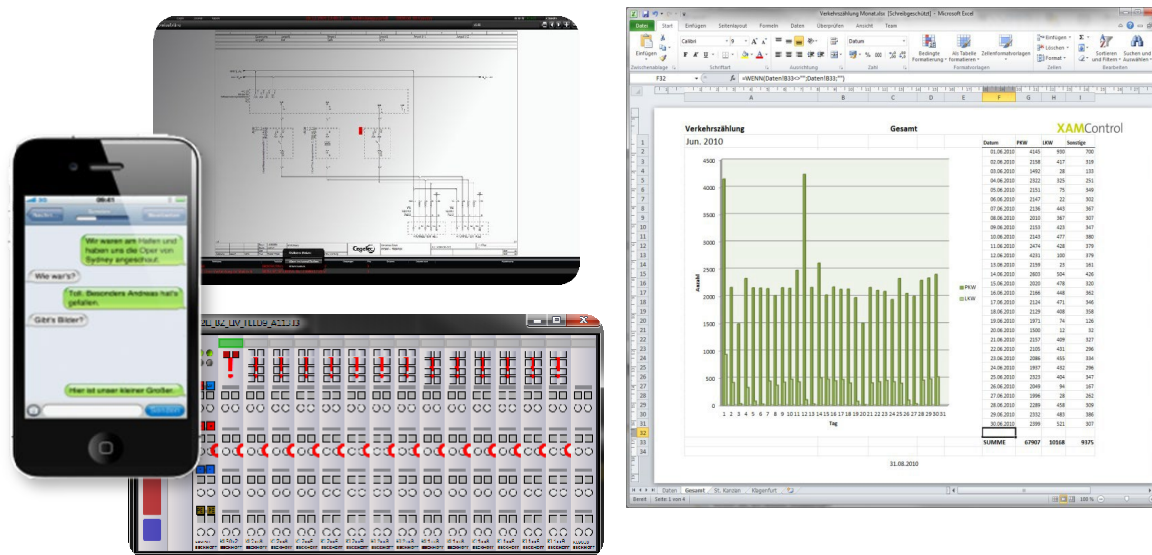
Verkehrszählung Monat.xlsx [Schreibgeschützt] - Microsoft Excel

Datei Start Einfügen Seitenlayout Formeln Daten Überprüfen Ansicht Team

Einfügen Calibri Datum Bedingte Formatierung Als Tabelle formatieren Zellenformatvorlagen Einfügen Löschen Format Sortieren und Filtern Suchen und Auswählen

Zwischenablage Schriftart Ausrichtung Zahl Formatvorlagen Zellen Bearbeiten

F32 =WENN(Daten!B33<>"";Daten!B33;"")

Verkehrszählung Gesamt XAMControl

Jun. 2010

| Datum | PKW | LKW | Sonstige |
|---|---|---|---|
| 01.06.2010 | 4143 | 930 | 700 |
| 02.06.2010 | 2158 | 417 | 319 |
| 03.06.2010 | 1492 | 28 | 133 |
| 04.06.2010 | 2322 | 325 | 251 |
| 05.06.2010 | 2151 | 75 | 349 |
| 06.06.2010 | 2147 | 22 | 302 |
| 07.06.2010 | 2136 | 443 | 367 |
| 08.06.2010 | 2010 | 367 | 307 |
| 09.06.2010 | 2153 | 423 | 347 |
| 10.06.2010 | 2143 | 477 | 380 |
| 11.06.2010 | 2474 | 428 | 379 |
| 12.06.2010 | 4231 | 100 | 379 |
| 13.06.2010 | 2159 | 23 | 361 |
| 14.06.2010 | 2603 | 504 | 426 |
| 15.06.2010 | 2020 | 478 | 320 |
| 16.06.2010 | 2166 | 448 | 362 |
| 17.06.2010 | 2124 | 471 | 346 |
| 18.06.2010 | 2129 | 408 | 358 |
| 19.06.2010 | 1971 | 74 | 126 |
| 20.06.2010 | 1500 | 12 | 32 |
| 21.06.2010 | 2157 | 409 | 327 |
| 22.06.2010 | 2105 | 431 | 296 |
| 23.06.2010 | 2086 | 455 | 334 |
| 24.06.2010 | 1937 | 432 | 296 |
| 25.06.2010 | 2325 | 404 | 347 |
| 26.06.2010 | 2049 | 84 | 167 |
| 27.06.2010 | 1996 | 28 | 262 |
| 28.06.2010 | 2289 | 458 | 309 |
| 29.06.2010 | 2332 | 483 | 386 |
| 30.06.2010 | 2399 | 521 | 307 |
| SUMME | 67907 | 10168 | 9375 |

4500 4000 3500 3000 2500 2000 1500 1000 500 0
Anzahl
1 2 3 4 5 6 7 8 9 10 11 12 13 14 15 16 17 18 19 20 21 22 23 24 25 26 27 28 29 30 31
Tag
PKW
LKW

31.08.2010

Daten Gesamt St. Kanzian Klagenfurt

Bereit Seite: 1 von 4 100 %

Wir waren am Hafen und haben uns die Oper von Sydney angeschaut.

Wie war's?

Toll. Besonders Andreas hat's gefallen.

Gibt's Bilder?

Hier ist unser kleiner Großer.

Senden